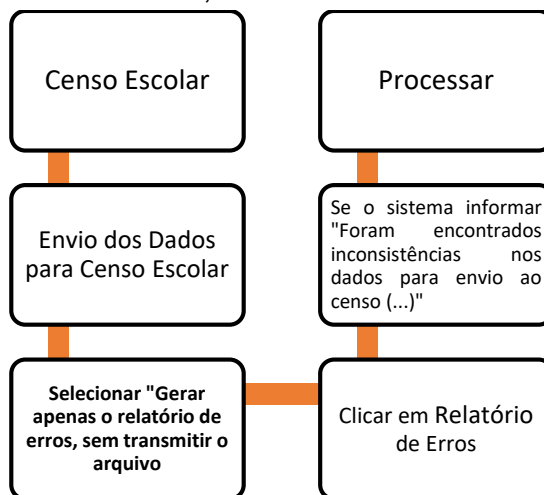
Censo Escolar

Envio dos Dados para Censo Escolar

**Selecionar "Gerar apenas o relatório de erros, sem transmitir o arquivo**

Clicar em Relatório de Erros

Se o sistema informar "Foram encontrados inconsistências nos dados para envio ao censo (...)"

Processar